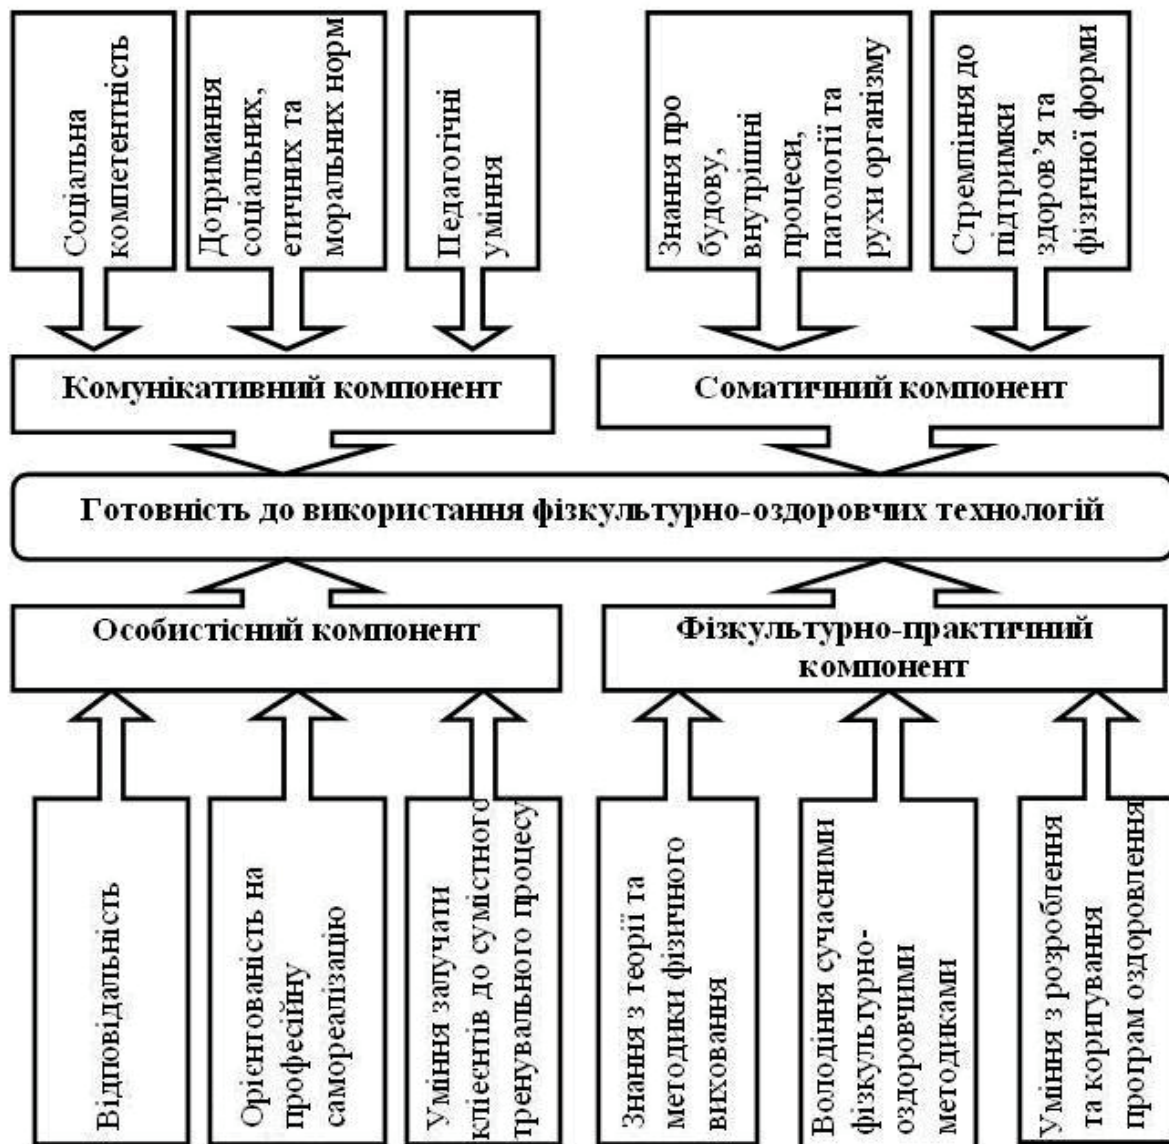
Соціальна компетентність

Дотримання соціальних, етичних та моральних норм

Педагогічні уміння

Знання про будову, внутрішні процеси, патології та рухи організму

Стремління до підтримки здоров'я та фізичної форми

Комунікативний компонент

Соматичний компонент

Готовність до використання фізкультурно-оздоровчих технологій

Особистісний компонент

Фізкультурно-практичний компонент

Відповідальність

Орієнтованість на професійну самореалізацію

Уміння залучати клієнтів до сумістного тренувального процесу

Знання з теорії та методики фізичного виховання

Володіння сучасними фізкультурно-оздоровчими методиками

Уміння з розроблення та коригування програм оздоровлення